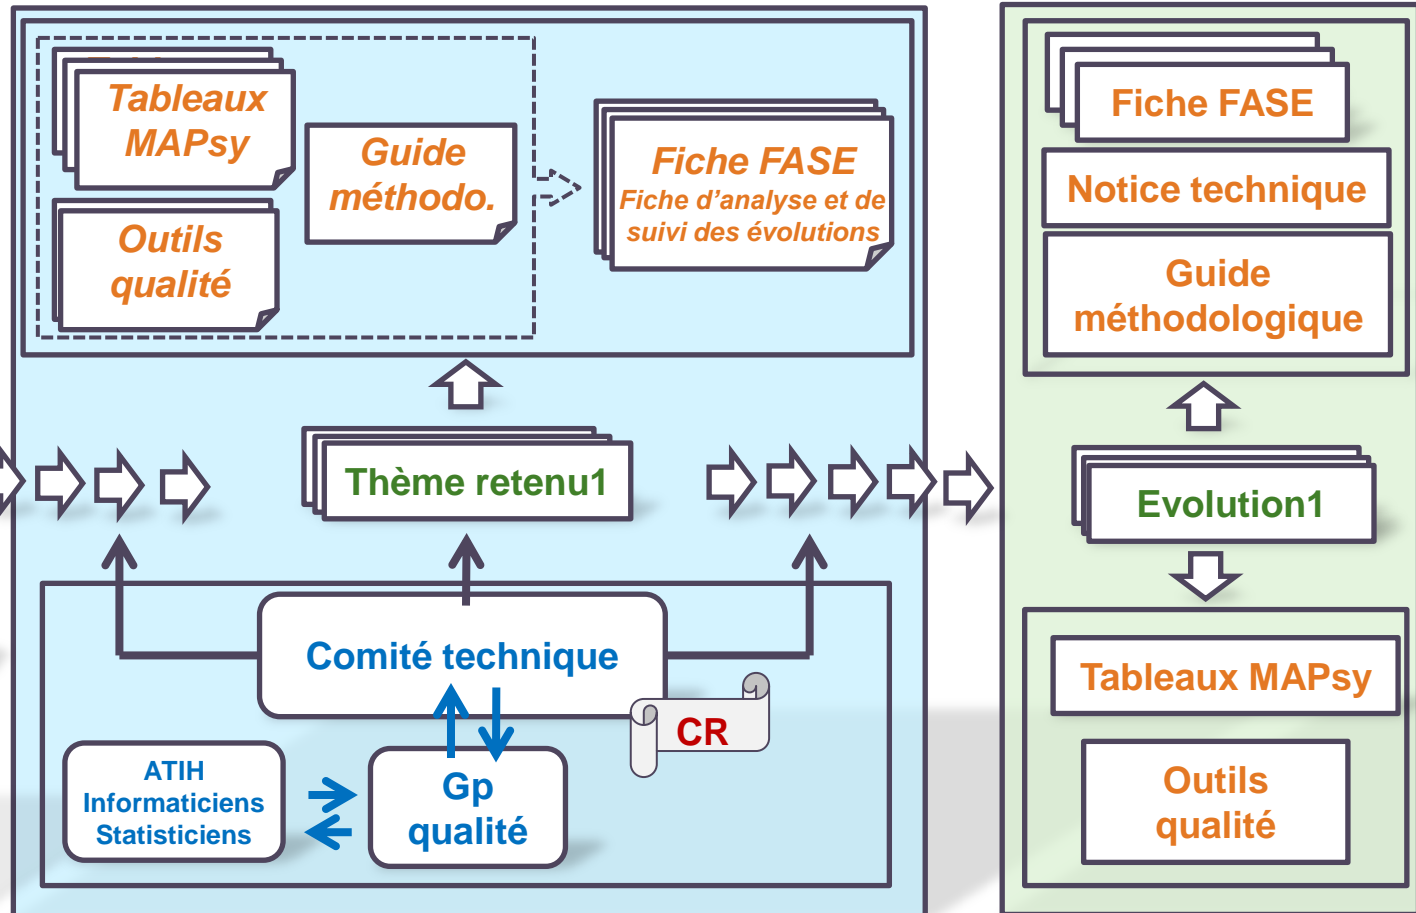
Tableaux MAPsy

Outils qualité

Guide méthodo.

Fiche FASE
Fiche d'analyse et de suivi des évolutions

Thème retenu1

Comité technique

CR

ATIH
Informaticiens
Statisticiens

Gp qualité

Fiche FASE

Notice technique

Guide méthodologique

Evolution1

Tableaux MAPsy

Outils qualité